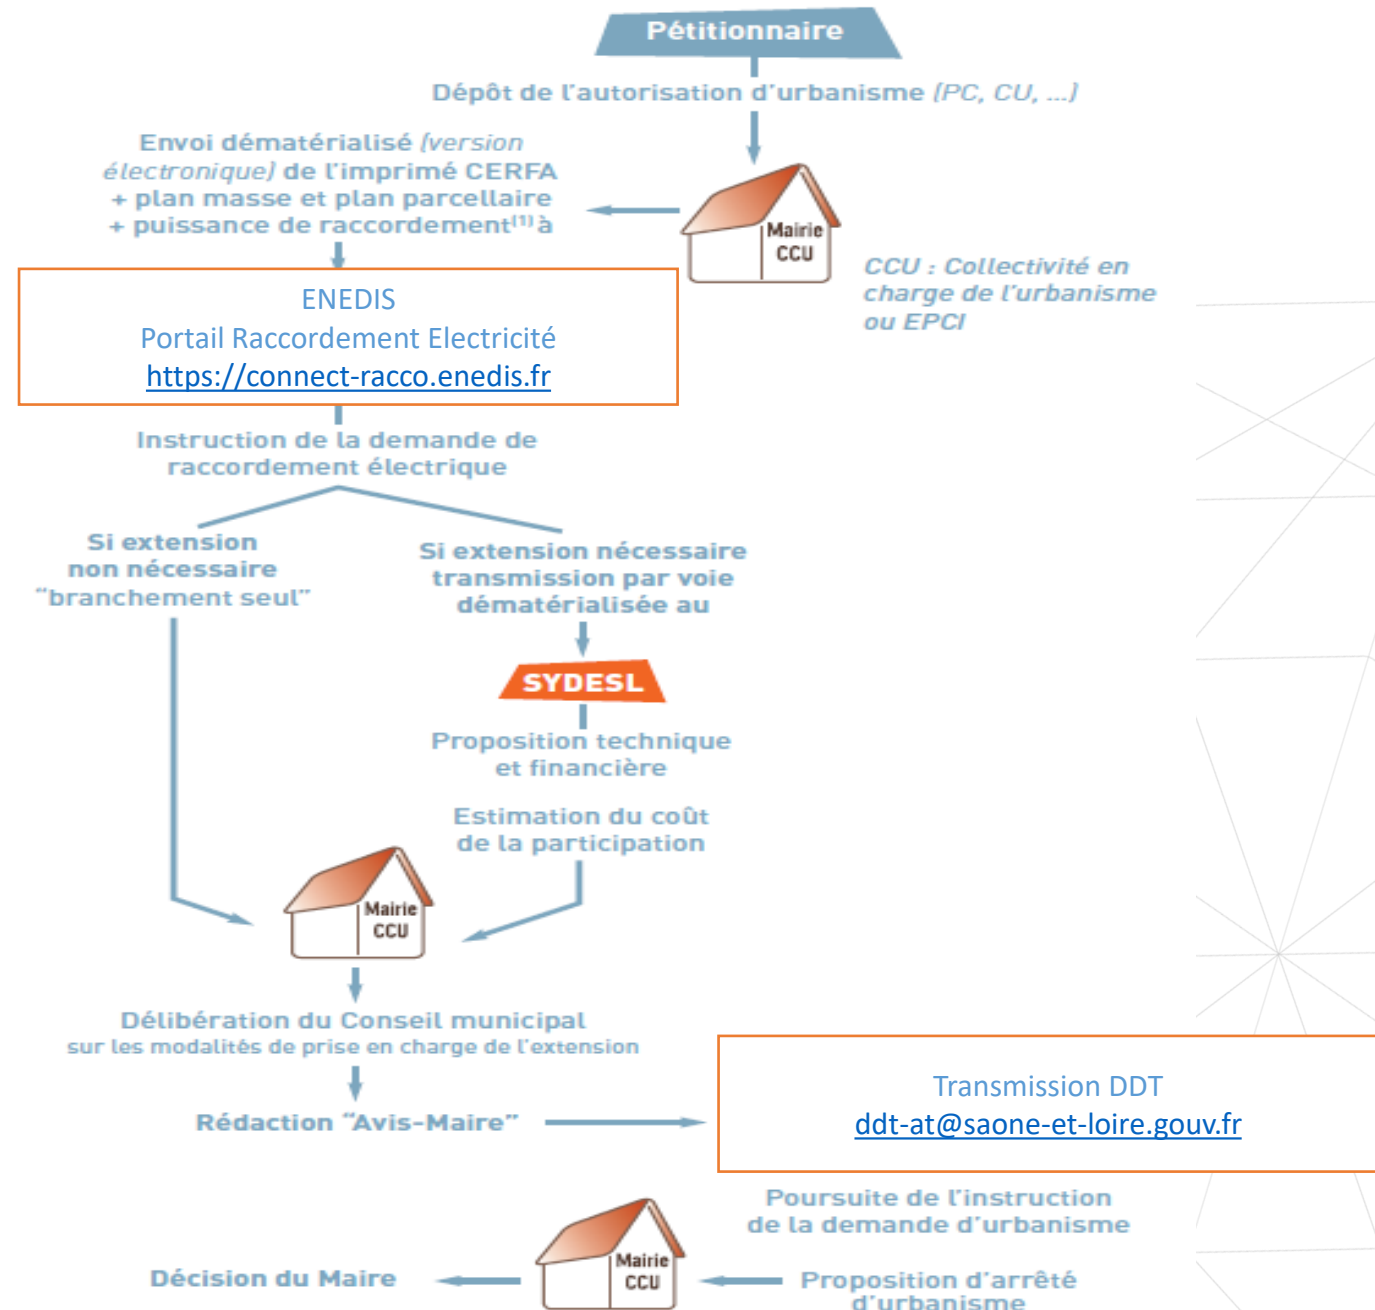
Pétitionnaire

Dépôt de l'autorisation d'urbanisme (PC, CU, ...)

Envoi dématérialisé (version électronique) de l'imprimé CERFA + plan masse et plan parcellaire + puissance de raccordement$^{(1)}$ à

Mairie CCU

CCU : Collectivité en charge de l'urbanisme ou EPCI

ENEDIS
Portail Raccordement Electricité
https://connect-racco.enedis.fr

Instruction de la demande de raccordement électrique

Si extension non nécessaire "branchement seul"

Si extension nécessaire transmission par voie dématérialisée au

SYDESL

Proposition technique et financière

Estimation du coût de la participation

Mairie CCU

Délibération du Conseil municipal
sur les modalités de prise en charge de l'extension

Rédaction "Avis-Maire"

Transmission DDT
ddt-at@saone-et-loire.gouv.fr

Poursuite de l'instruction de la demande d'urbanisme

Décision du Maire

Mairie CCU

Proposition d'arrêté d'urbanisme